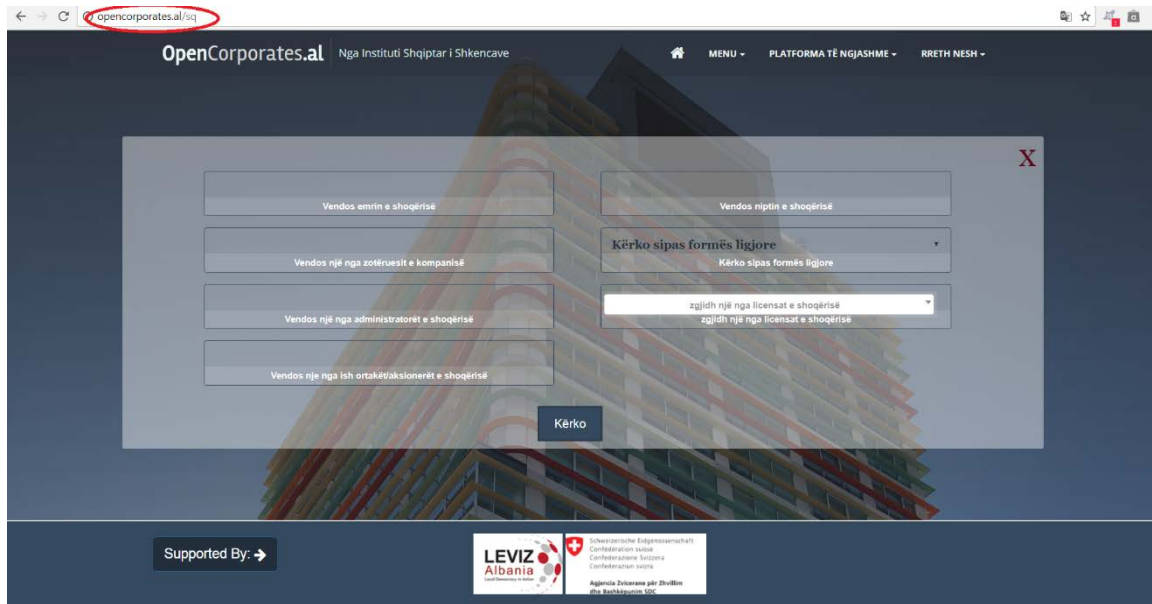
opencorporates.al/sq

OpenCorporates.al Nga Instituti Shqiptar i Shkencave

MENU PLATFORMA TË NGJASHME RRETH NESH

X

Vendos emrin e shoqërisë

Vendos niptin e shoqërisë

Vendos një nga zotëruesit e kompanisë

Kërko sipas formës ligjore

Kërko sipas formës ligjore

Vendos një nga administratorët e shoqërisë

zgjidh një nga licensat e shoqërisë

zgjidh një nga licensat e shoqërisë

Vendos nje nga ish ortakët/aksionerët e shoqërisë

Kërko

Supported By:

LEVIZ Albania

Schweizerische Eidgenossenschaft
Confédération suisse
Confederazione Svizzera
Confederaziun svizra

Agjencia Zvicerane për Zhvillim dhe Bashkëpunim SDC